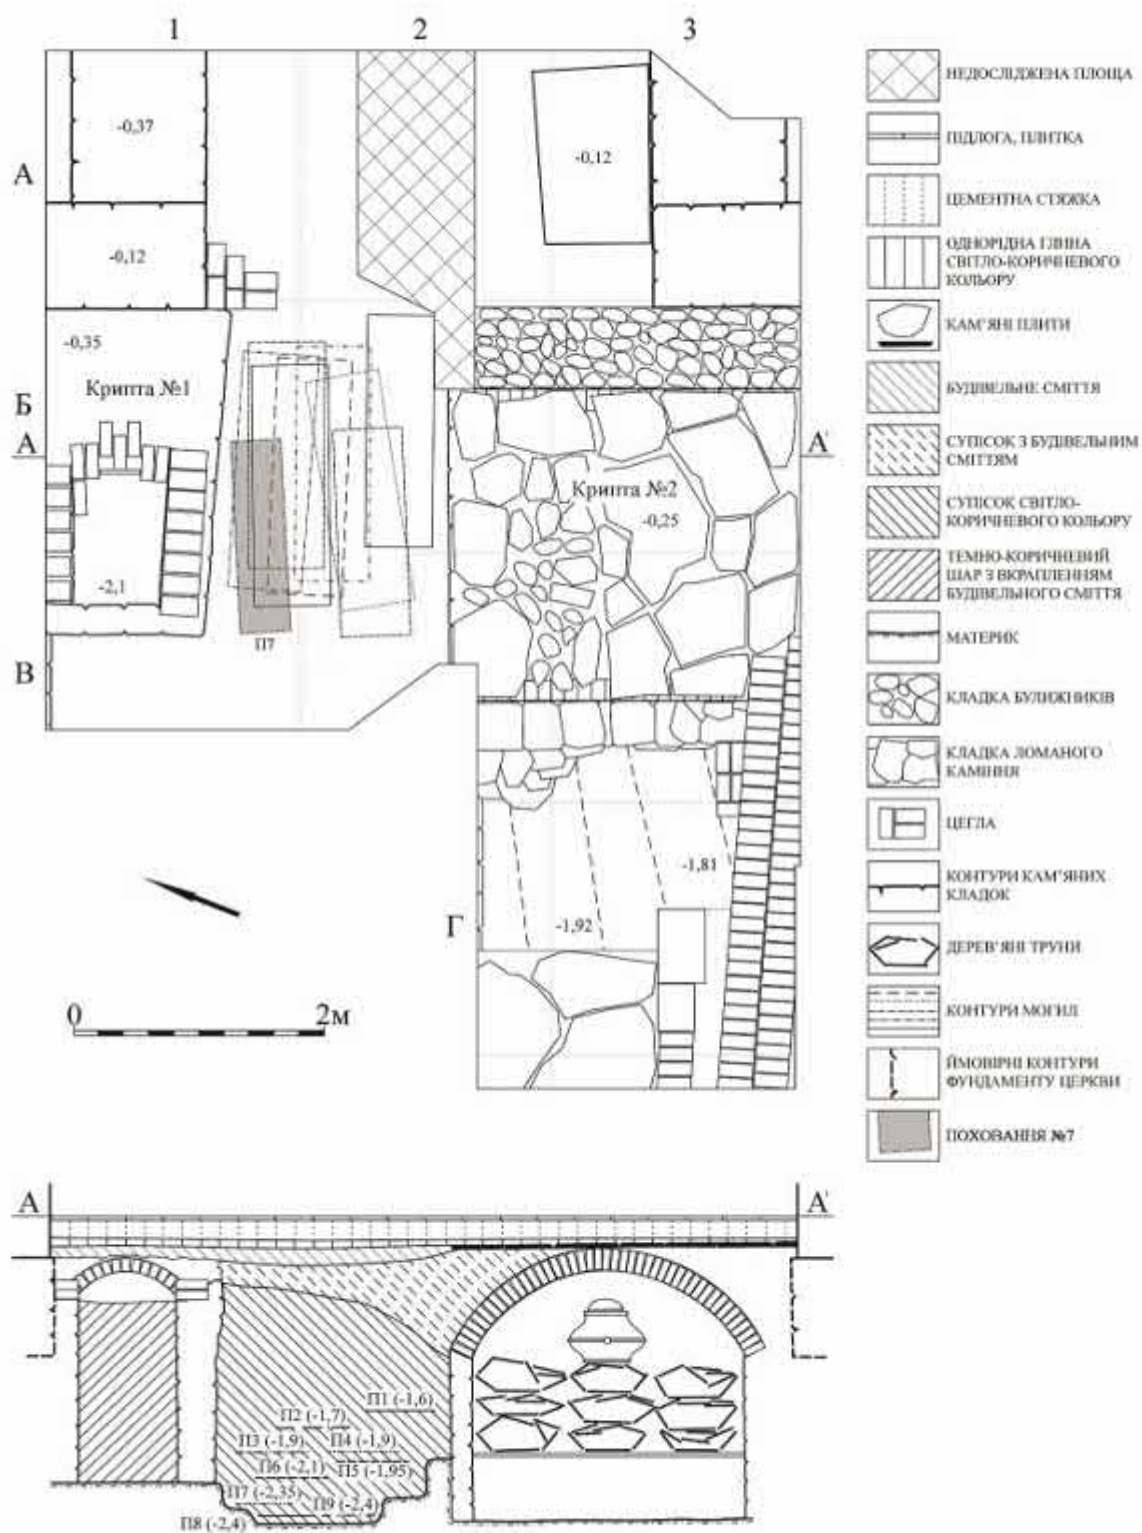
1
2
3

А
-0,37
-0,12
-0,12
-0,35
Б
Крипта №1
А
А'
Крипта №2
-0,25
-2,1
П7
В
-1,81
Г
-1,92

0
2м

НЕДОСЛІДЖЕНА ПЛОЩА
ПІДЛОГА, ПЛИТКА
ЦЕМЕНТНА СТЯЖКА
ОДНОРІДНА ГЛИНА СВІТЛО-КОРИЧНЕВОГО КОЛЬОРУ
КАМ'ЯНІ ПЛИТИ
БУДІВЕЛЬНЕ СМІТТЯ
СУПІСОК З БУДІВЕЛЬНИМ СМІТТЯМ
СУПІСОК СВІТЛО-КОРИЧНЕВОГО КОЛЬОРУ
ТЕМНО-КОРИЧНЕВИЙ ШАР З ВКРАПЛЕННЯМ БУДІВЕЛЬНОГО СМІТТЯ
МАТЕРИК
КЛАДКА БУЛИЖНИКІВ
КЛАДКА ЛОМАНОГО КАМІННЯ
ЦЕГЛА
КОНТУРИ КАМ'ЯНИХ КЛАДОК
ДЕРЕВ'ЯНІ ТРУНИ
КОНТУРИ МОГИЛ
ЙМОВІРНІ КОНТУРИ ФУНДАМЕНТУ ЦЕРКВИ
ПОХОВАННЯ №7

А
А'
П1 (-1,6)
П2 (-1,7)
П3 (-1,9)
П4 (-1,9)
П6 (-2,1)
П5 (-1,95)
П7 (-2,35)
П9 (-2,4)
П8 (-2,4)